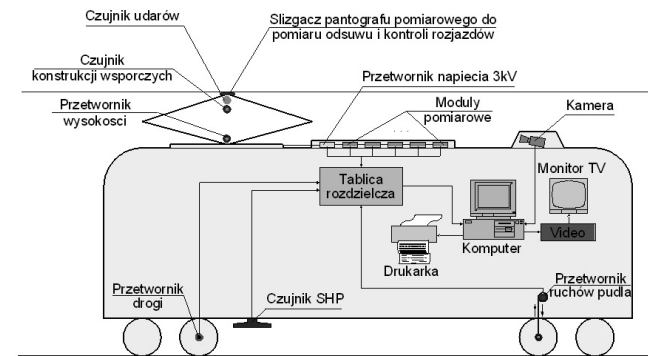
Czujnik udarów

Slizgacz pantografu pomiarowego do pomiaru odsuwu i kontroli rozjazdów

Czujnik konstrukcji wsporczych

Przetwornik napiecia 3kV

Przetwornik wysokosci

Moduly pomiarowe

Kamera

Tablica rozdzielcza

Monitor TV

Komputer

Video

Drukarka

Przetwornik drogi

Czujnik SHP

Przetwornik ruchów pudla